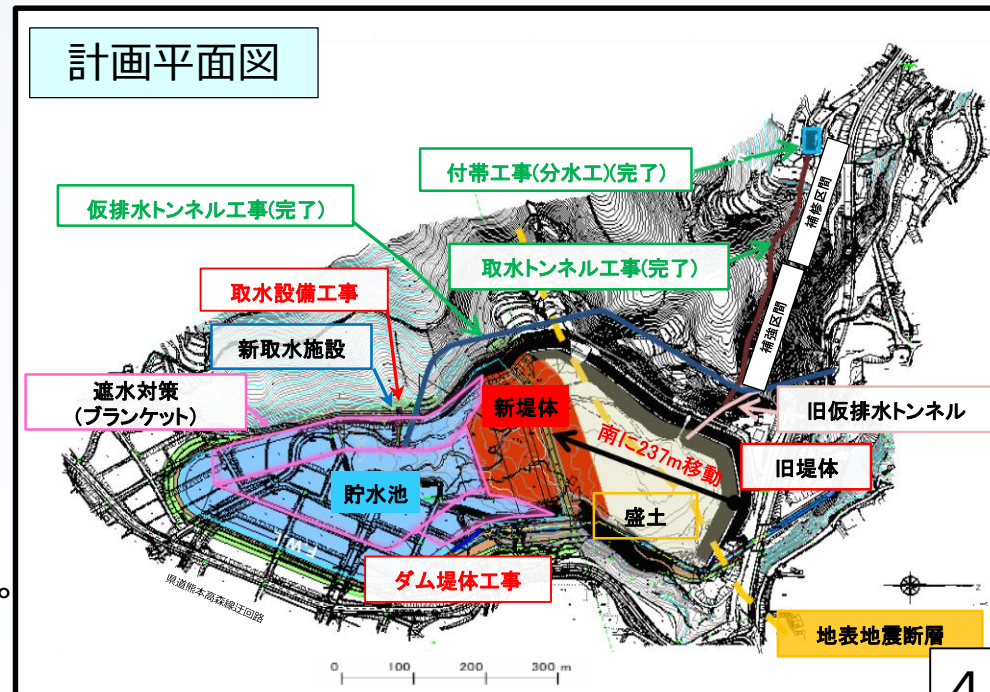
計画平面図

付帯工事(分水工)(完了)

仮排水トンネル工事(完了)

補修区間

取水トンネル工事(完了)

補強区間

取水設備工事

新取水施設

遮水対策
(ブランケット)

新堤体

旧仮排水トンネル

南に237m移動

旧堤体

貯水池

盛土

ダム堤体工事

県道熊本高森線迂回路

地表地震断層

0 100 200 300 m

4